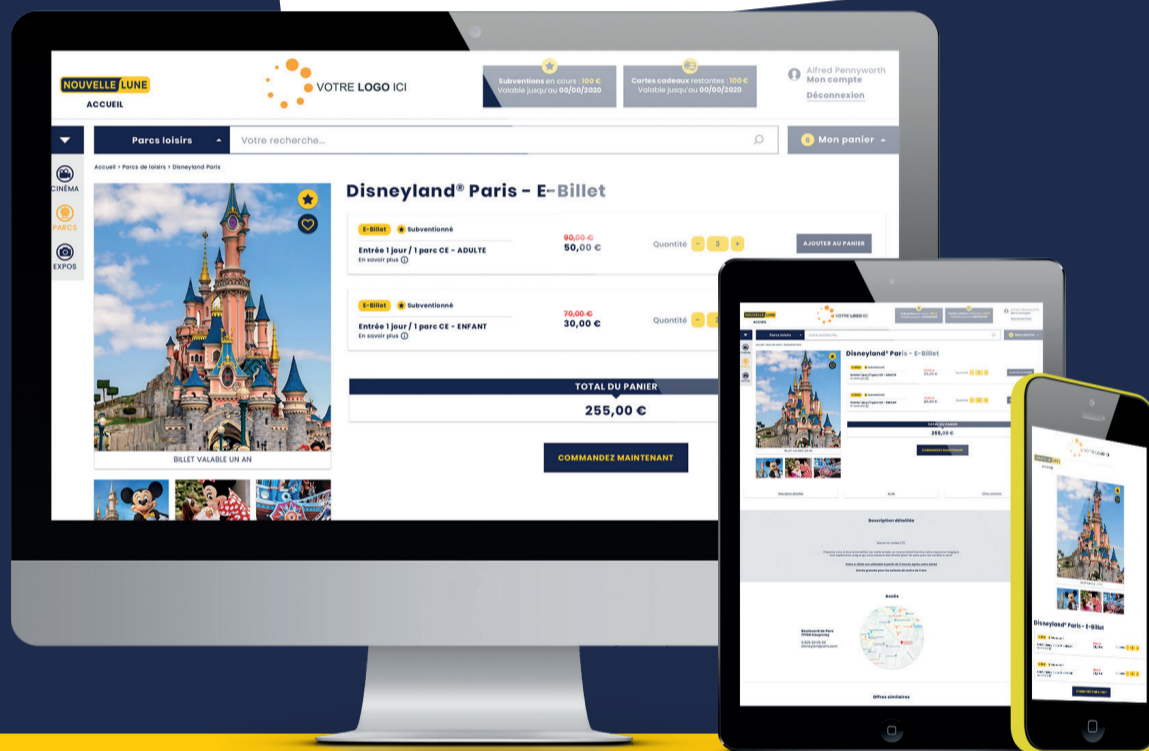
NOUVELLE LUNE
ACCUEIL

VOTRE LOGO ICI

Subventions en cours : 100 €
Valable jusqu'au 00/00/2020

Cartes cadeaux restantes : 100 €
Valable jusqu'au 00/00/2020

Alfred Pennyworth
Mon compte
Déconnexion

Parcs loisirs
Votre recherche...
6 Mon panier

CINÉMA
PARCS
EXPOS

Accueil > Parcs de loisirs > Disneyland Paris

Disneyland® Paris - E-Billet

E-Billet Subventionné
Entrée 1 jour / 1 parc CE - ADULTE
En savoir plus
80,00 €
50,00 €
Quantité - 3 +
AJOUTER AU PANIER

E-Billet Subventionné
Entrée 1 jour / 1 parc CE - ENFANT
En savoir plus
70,00 €
30,00 €
Quantité -

TOTAL DU PANIER
255,00 €

COMMANDEZ MAINTENANT

BILLET VALABLE UN AN

Disneyland® Paris - E-Billet
255,00 €
Description détaillée
Accès
Offres similaires

Disneyland® Paris - E-Billet